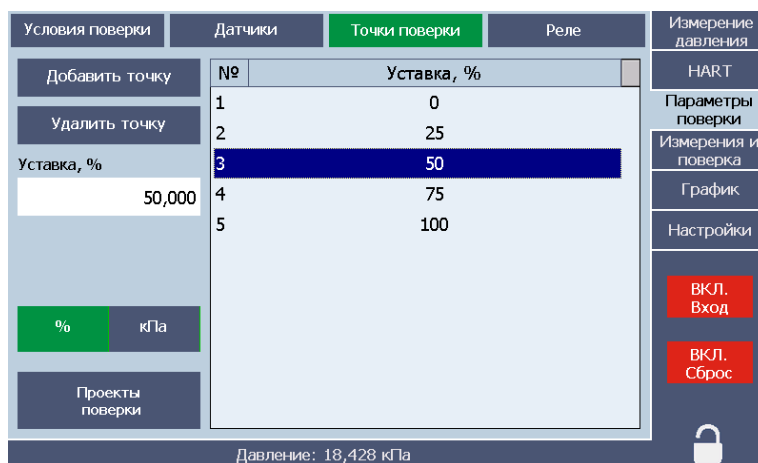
Условия поверки
Датчики
Точки поверки
Реле
Измерение давления
HART
Параметры поверки
Измерения и поверка
График
Настройки
ВКЛ. Вход
ВКЛ. Сброс

Добавить точку
Удалить точку
Уставка, %
50,000

| № | Уставка, % |
|---|---|
| 1 | 0 |
| 2 | 25 |
| 3 | 50 |
| 4 | 75 |
| 5 | 100 |

%
кПа
Проекты поверки

Давление: 18,428 кПа